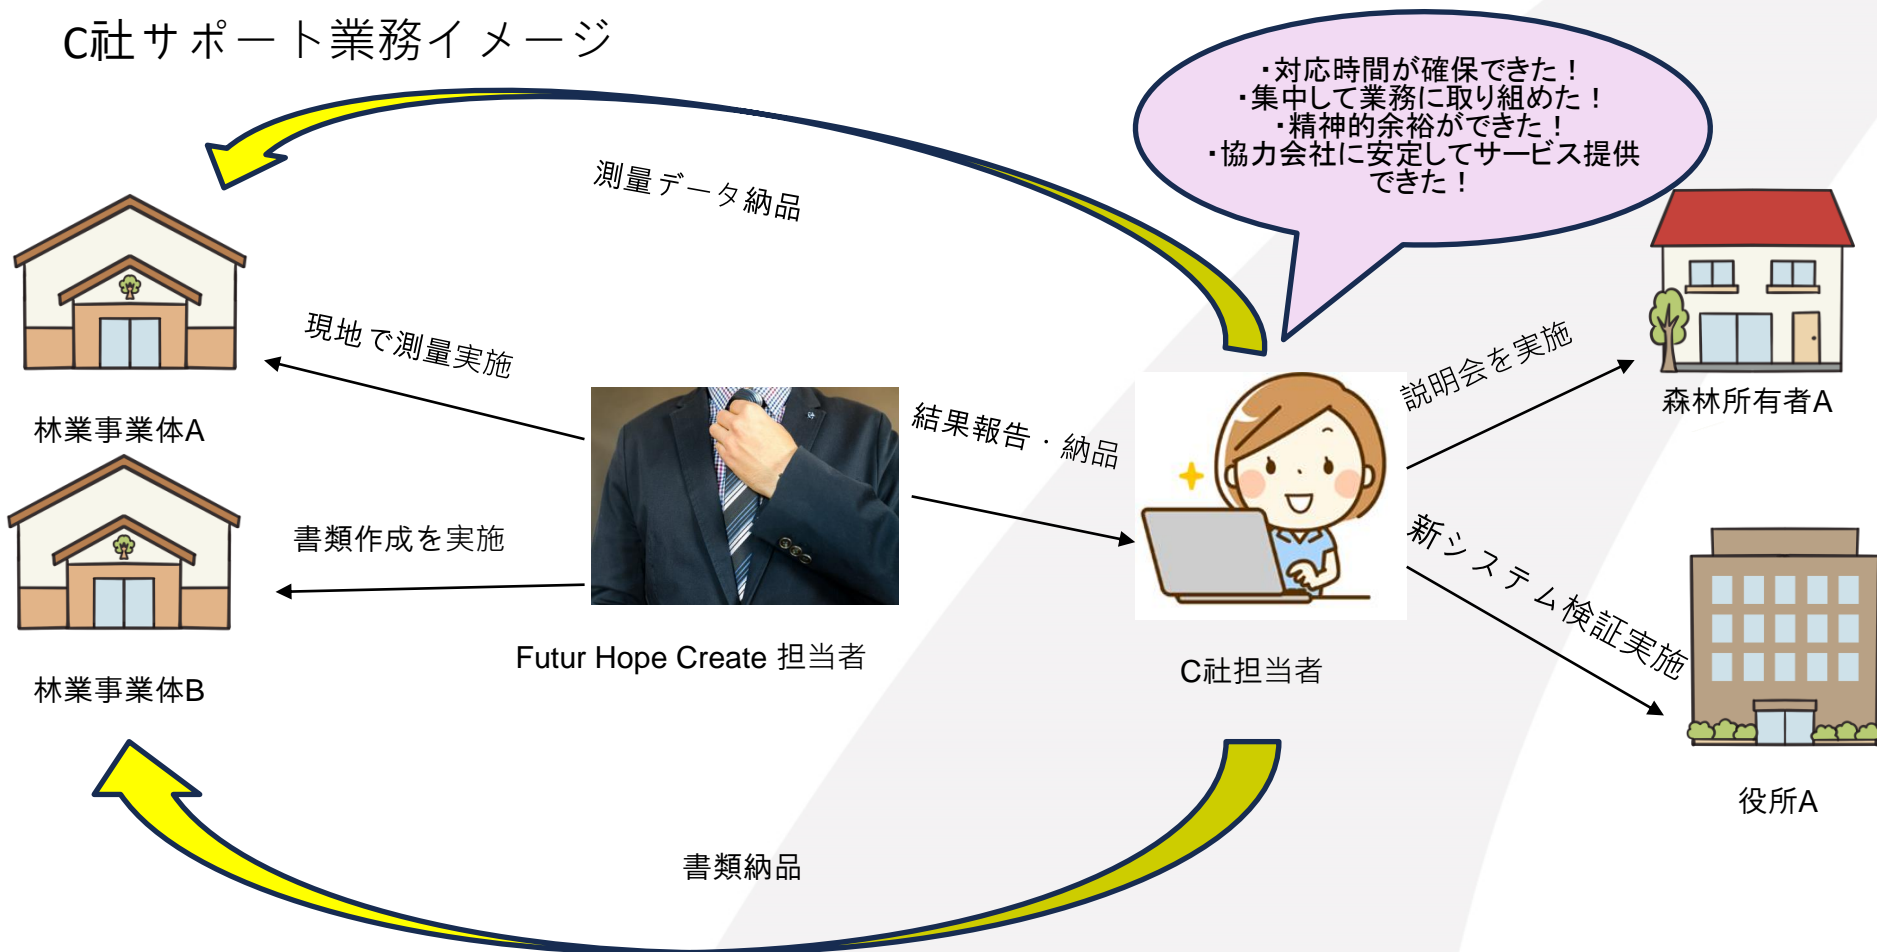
C社サポート業務イメージ

・対応時間が確保できた！
・集中して業務に取り組めた！
・精神的余裕ができた！
・協力会社に安定してサービス提供できた！

測量データ納品

現地で測量実施

林業事業体A

書類作成を実施

林業事業体B

結果報告・納品

Futur Hope Create 担当者

C社担当者

説明会を実施

森林所有者A

新システム検証実施

役所A

書類納品